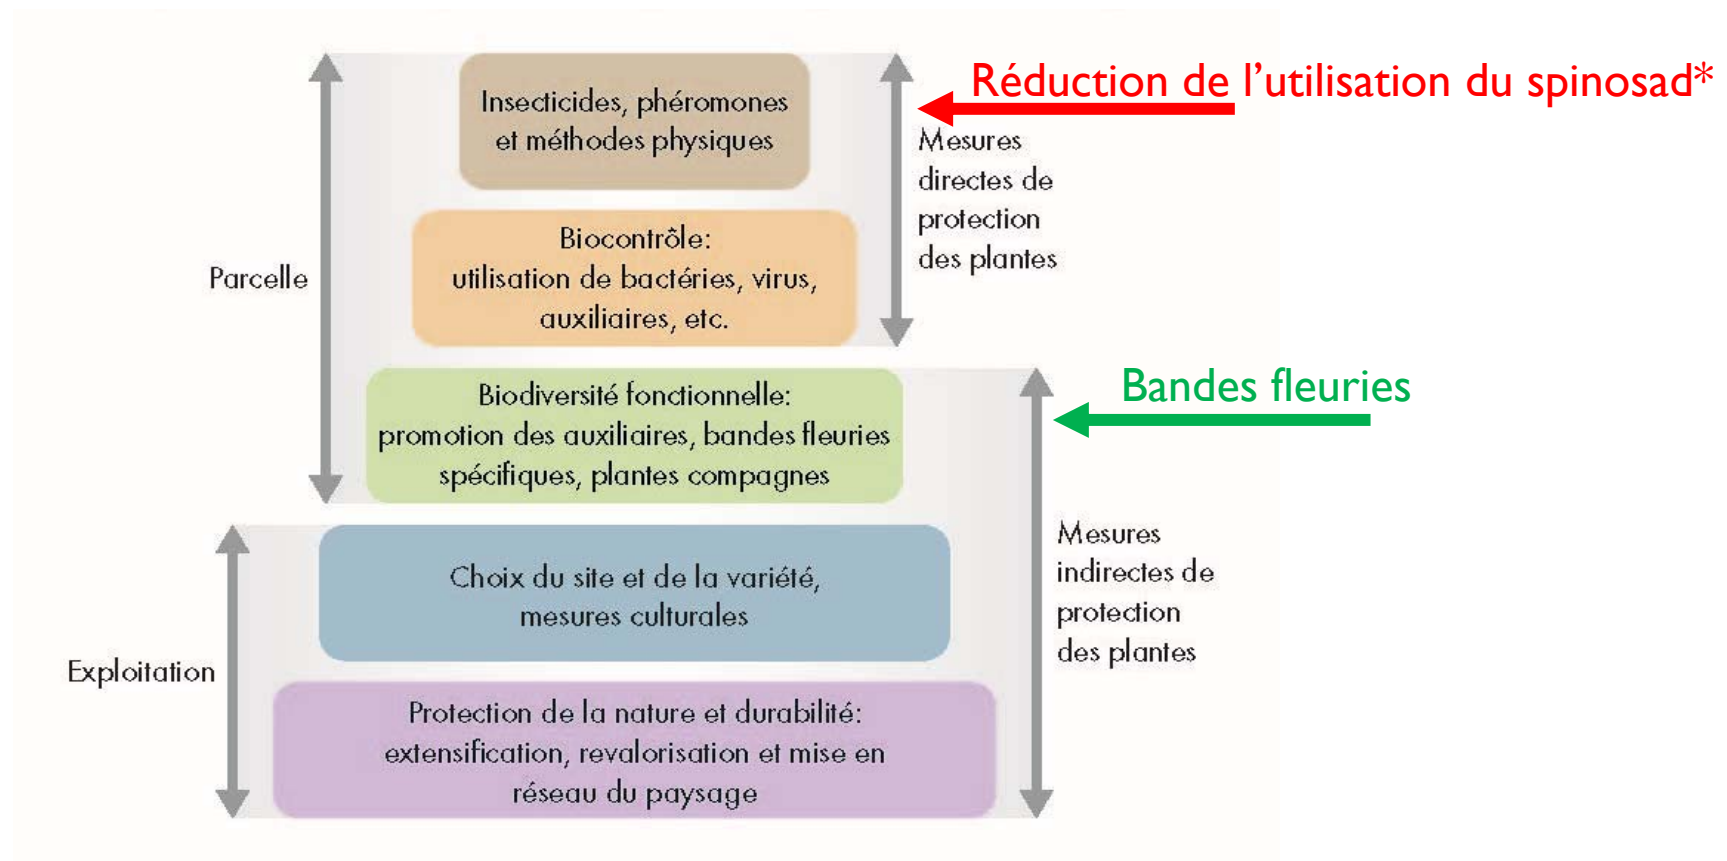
Insecticides, phéromones et méthodes physiques

Réduction de l'utilisation du spinosad*

Mesures directes de protection des plantes

Parcelle

Biocontrôle: utilisation de bactéries, virus, auxiliaires, etc.

Biodiversité fonctionnelle: promotion des auxiliaires, bandes fleuries spécifiques, plantes compagnes

Bandes fleuries

Choix du site et de la variété, mesures culturales

Mesures indirectes de protection des plantes

Exploitation

Protection de la nature et durabilité: extensification, revalorisation et mise en réseau du paysage